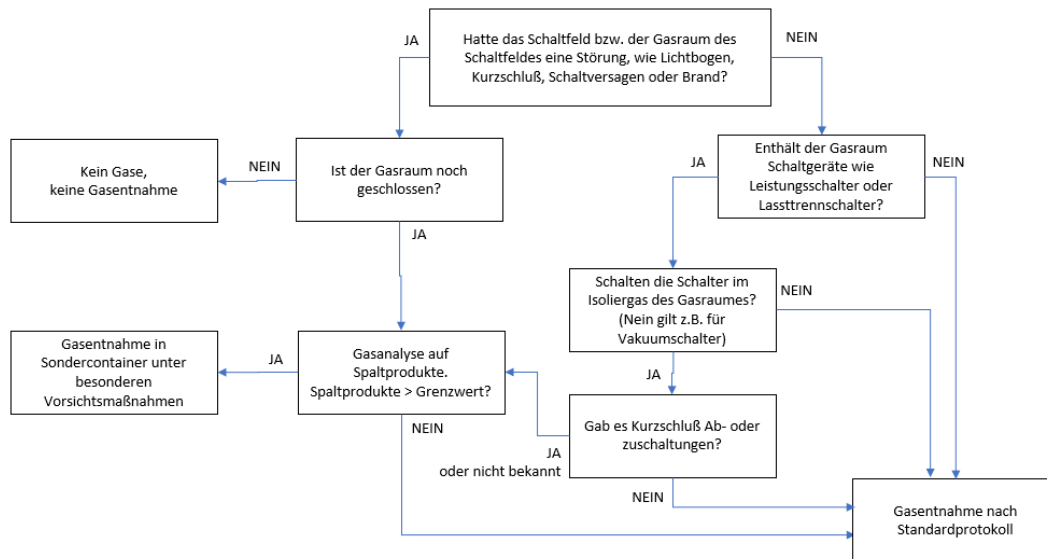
Hatte das Schaltfeld bzw. der Gasraum des Schaltfeldes eine Störung, wie Lichtbogen, Kurzschluß, Schaltversagen oder Brand?

JA

NEIN

Ist der Gasraum noch geschlossen?

NEIN

Kein Gase, keine Gasentnahme

JA

Enthält der Gasraum Schaltgeräte wie Leistungsschalter oder Lassttrennschalter?

JA

NEIN

Schalten die Schalter im Isoliergas des Gasraumes? (Nein gilt z.B. für Vakuumschalter)

NEIN

JA

Gasanalyse auf Spaltprodukte. Spaltprodukte > Grenzwert?

JA

Gasentnahme in Sondercontainer unter besonderen Vorsichtsmaßnahmen

NEIN

Gab es Kurzschluß Ab- oder zuschaltungen?

JA
oder nicht bekannt

NEIN

Gasentnahme nach Standardprotokoll